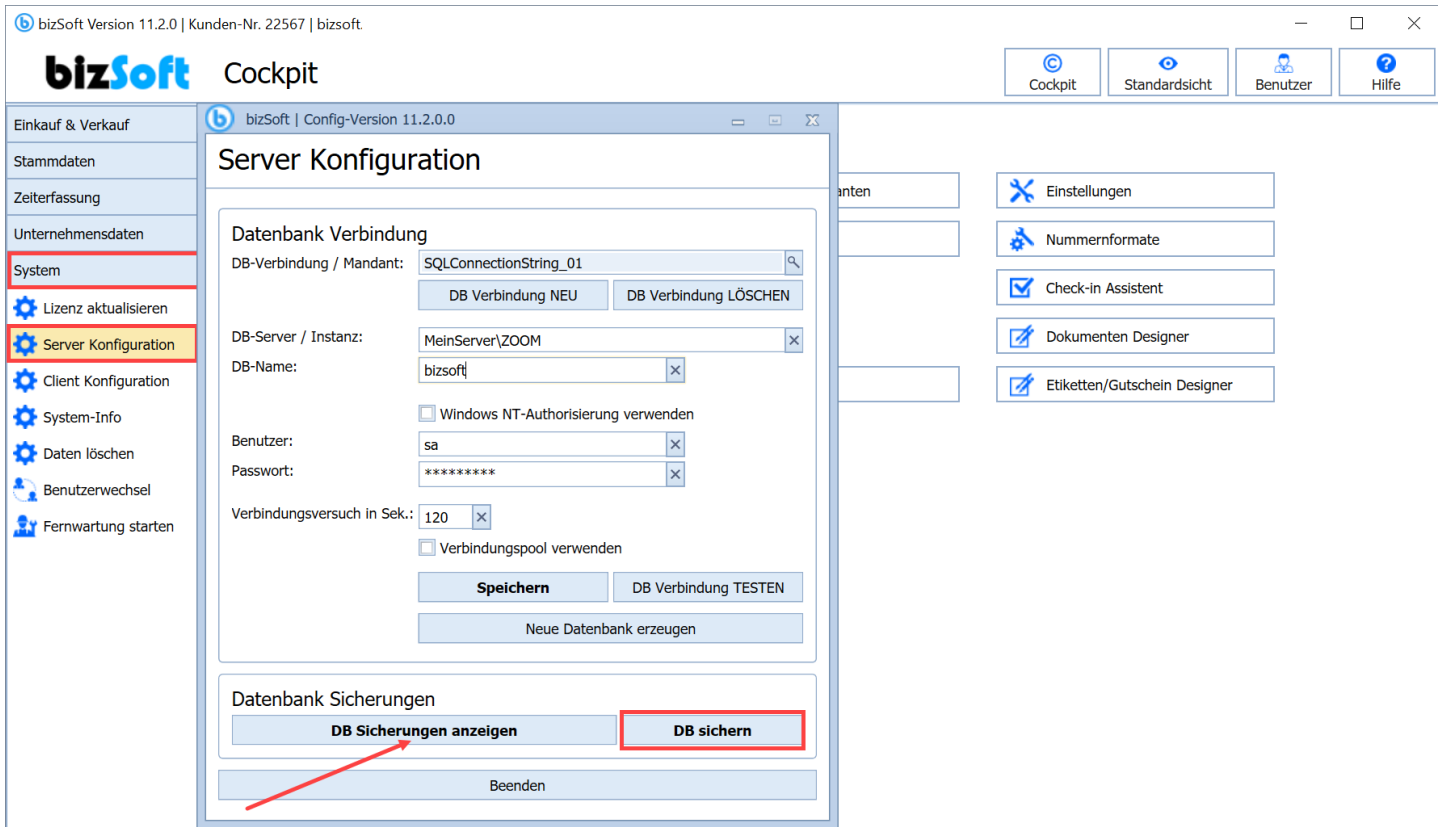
bizSoft Version 11.2.0 | Kunden-Nr. 22567 | bizsoft.

bizSoft Cockpit

Cockpit | Standardsicht | Benutzer | Hilfe

Einkauf & Verkauf
Stammdaten
Zeiterfassung
Unternehmensdaten
System
Lizenz aktualisieren
Server Konfiguration
Client Konfiguration
System-Info
Daten löschen
Benutzerwechsel
Fernwartung starten

bizSoft | Config-Version 11.2.0.0

Server Konfiguration

Datenbank Verbindung
DB-Verbindung / Mandant: SQLConnectionString_01
DB Verbindung NEU | DB Verbindung LÖSCHEN
DB-Server / Instanz: MeinServer\ZOOM
DB-Name: bizsoft
Windows NT-Authorisierung verwenden
Benutzer: sa
Passwort: *********
Verbindungsversuch in Sek.: 120
Verbindungspool verwenden
Speichern | DB Verbindung TESTEN
Neue Datenbank erzeugen

Datenbank Sicherungen
DB Sicherungen anzeigen | DB sichern

Beenden

anten

Einstellungen
Nummernformate
Check-in Assistent
Dokumenten Designer
Etiketten/Gutschein Designer